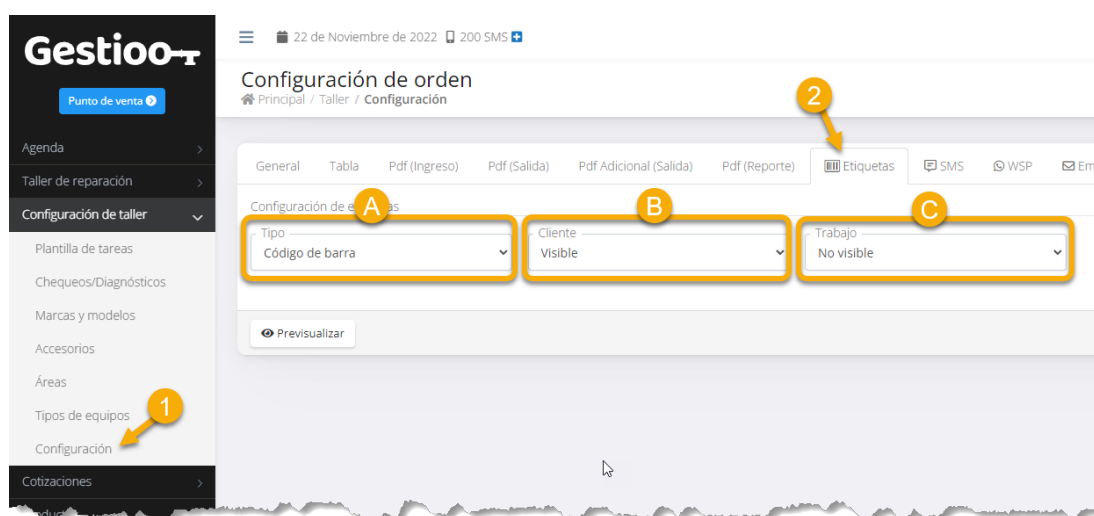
Gestioo

Punto de venta

Agenda
Taller de reparación
Configuración de taller
Plantilla de tareas
Chequeos/Diagnósticos
Marcas y modelos
Accesorios
Áreas
Tipos de equipos
Configuración
Cotizaciones

22 de Noviembre de 2022 200 SMS

Configuración de orden
Principal / Taller / Configuración

General Tabla Pdf (Ingreso) Pdf (Salida) Pdf Adicional (Salida) Pdf (Reporte) Etiquetas SMS WSP Em

Configuración de e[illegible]as

Tipo
Código de barra

Cliente
Visible

Trabajo
No visible

Previsualizar

1 2 A B C